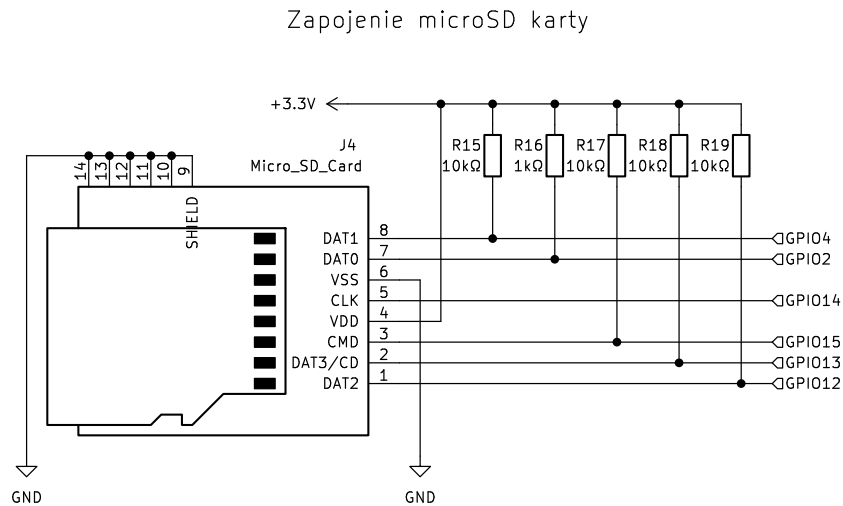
Zapojenie microSD karty

+3.3V

J4
Micro_SD_Card

14 13 12 11 10 9

SHIELD

R15 10kΩ
R16 1kΩ
R17 10kΩ
R18 10kΩ
R19 10kΩ

DAT1 8
DAT0 7
VSS 6
CLK 5
VDD 4
CMD 3
DAT3/CD 2
DAT2 1

GPIO4
GPIO2
GPIO14
GPIO15
GPIO13
GPIO12

GND
GND